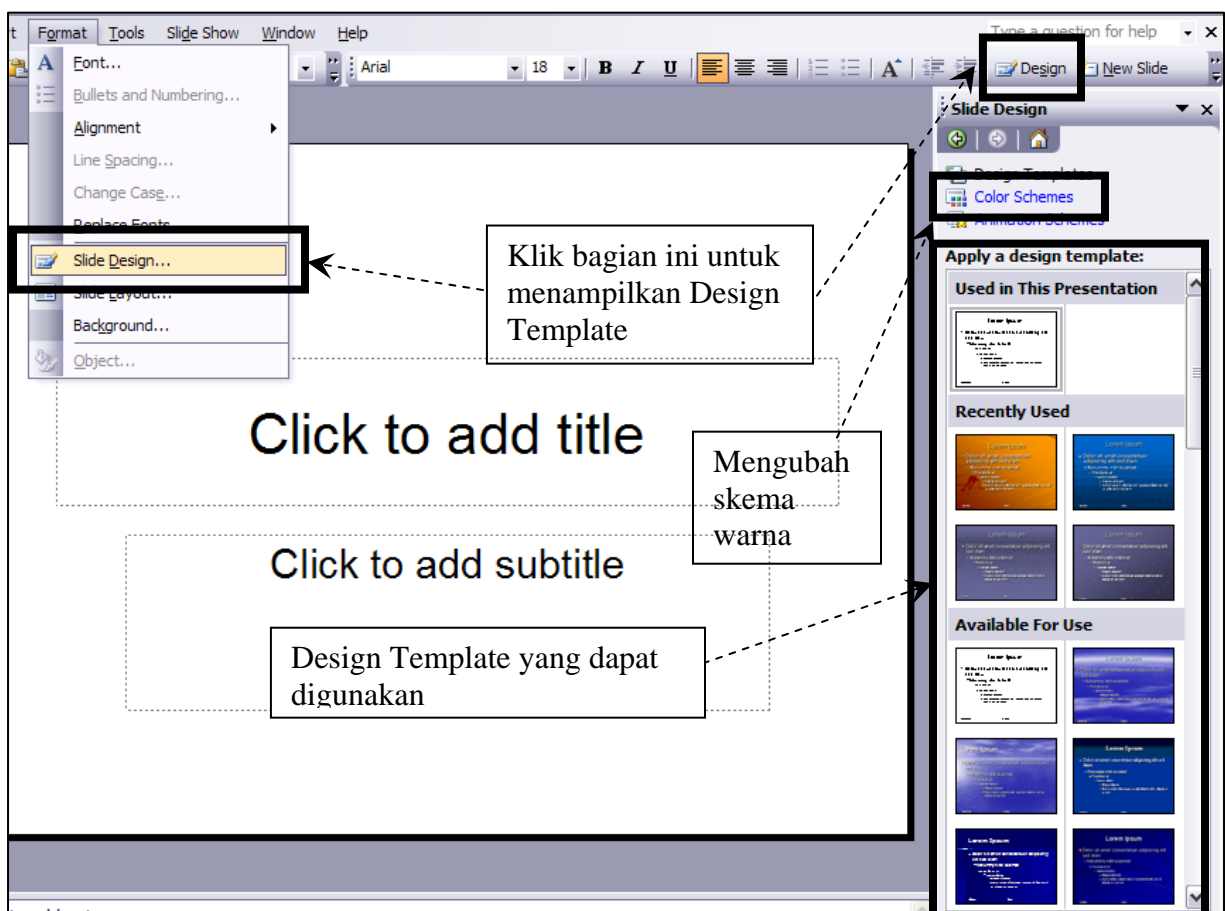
t Format Tools Slide Show Window Help

Type a question for help

Font...
Bullets and Numbering...
Alignment
Line Spacing...
Change Case...
Replace Fonts
Slide Design...
Slide Layout...
Background...
Object...

Arial 18 B I U A

Design New Slide

Slide Design

Design Templates
Color Schemes
Animation Schemes

Apply a design template:
Used in This Presentation
Recently Used
Available For Use

Klik bagian ini untuk menampilkan Design Template

Mengubah skema warna

Click to add title

Click to add subtitle

Design Template yang dapat digunakan